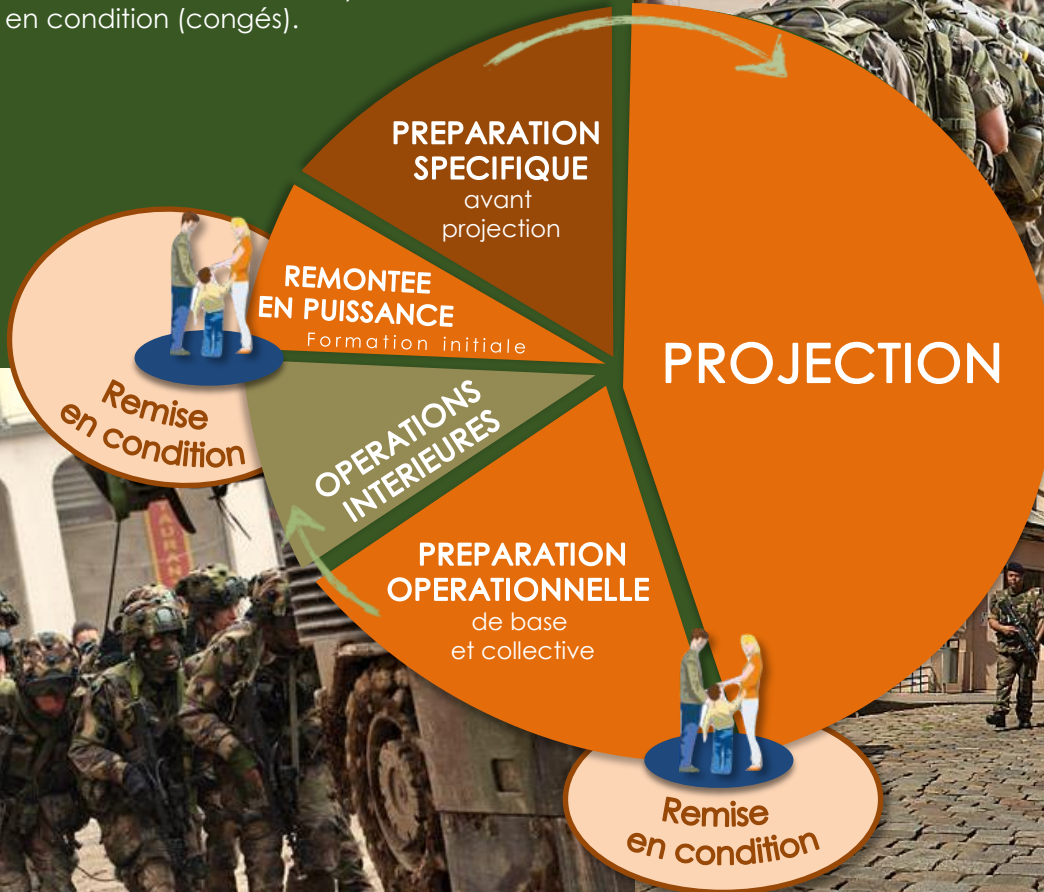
en condition (congés).

PREPARATION SPECIFIQUE
avant projection

REMONTEE EN PUISSANCE
Formation initiale

Remise en condition

PROJECTION

OPERATIONS INTERIEURES

PREPARATION OPERATIONNELLE
de base et collective

Remise en condition